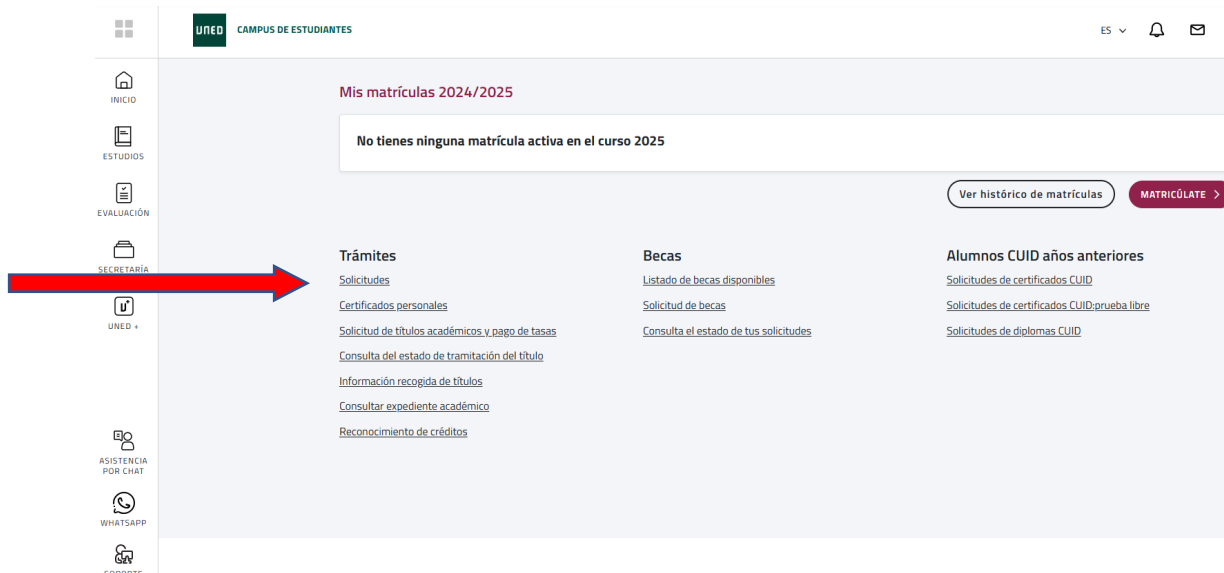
UNED CAMPUS DE ESTUDIANTES

ES

INICIO

ESTUDIOS

EVALUACIÓN

SECRETARÍA

UNED +

ASISTENCIA POR CHAT

WHATSAPP

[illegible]

Mis matrículas 2024/2025

No tienes ninguna matrícula activa en el curso 2025

Ver histórico de matrículas

MATRICÚLATE

Trámites

Solicitudes

Certificados personales

Solicitud de títulos académicos y pago de tasas

Consulta del estado de tramitación del título

Información recogida de títulos

Consultar expediente académico

Reconocimiento de créditos

Becas

Listado de becas disponibles

Solicitud de becas

Consulta el estado de tus solicitudes

Alumnos CUID años anteriores

Solicitudes de certificados CUID

Solicitudes de certificados CUID:prueba libre

Solicitudes de diplomas CUID